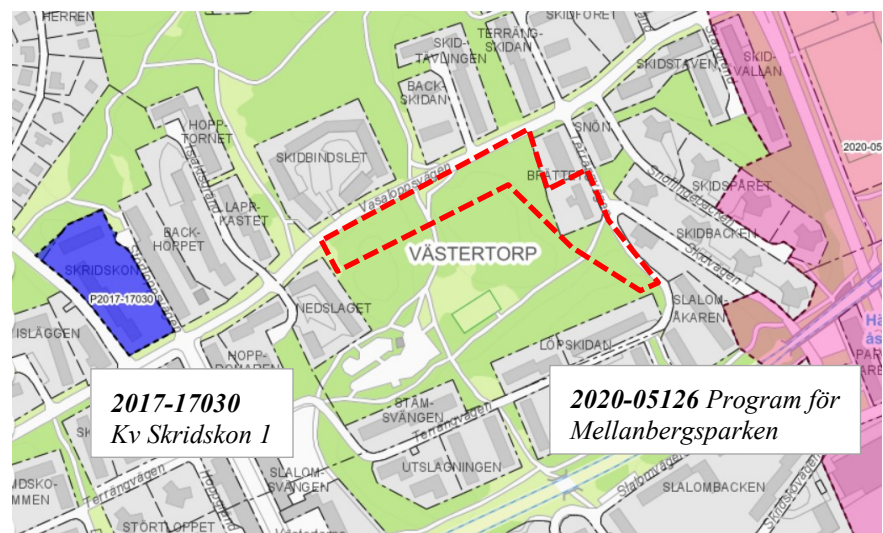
HERREN
SKIDFÖRET
SKID-TÄVLINGEN
TERRÄNG-SKIDAN
SKID-VALLAN
SKIDSTAVEN
BACK-SKIDAN
HOPP-TORNET
SNÖN
2020-05
SKIDBINDSLET
Vasaloppsvägen
BRÄTTET
SKIDSPÅRET
LAPP-KASTET
BACK-HOPPET
SKIDBACKEN
Skidvägen
SKRIDSKON
VÄSTERTORP
P2017-17030
NEDSLAGET
SLALOM-ÅKAREN
ISLÄGGEN
HOPP-
LÖPSKIDAN
2017-17030
Kv Skridskon 1
STÄM-SVÄNGEN
2020-05126 Program för Mellanbergsparken
Terrängvägen
UTSLAGNINGEN
SLALOM-SVÄNGEN
DSKO-MMEN
Terrängvägen
SLALOMBACKEN
STÖRTLOPPET